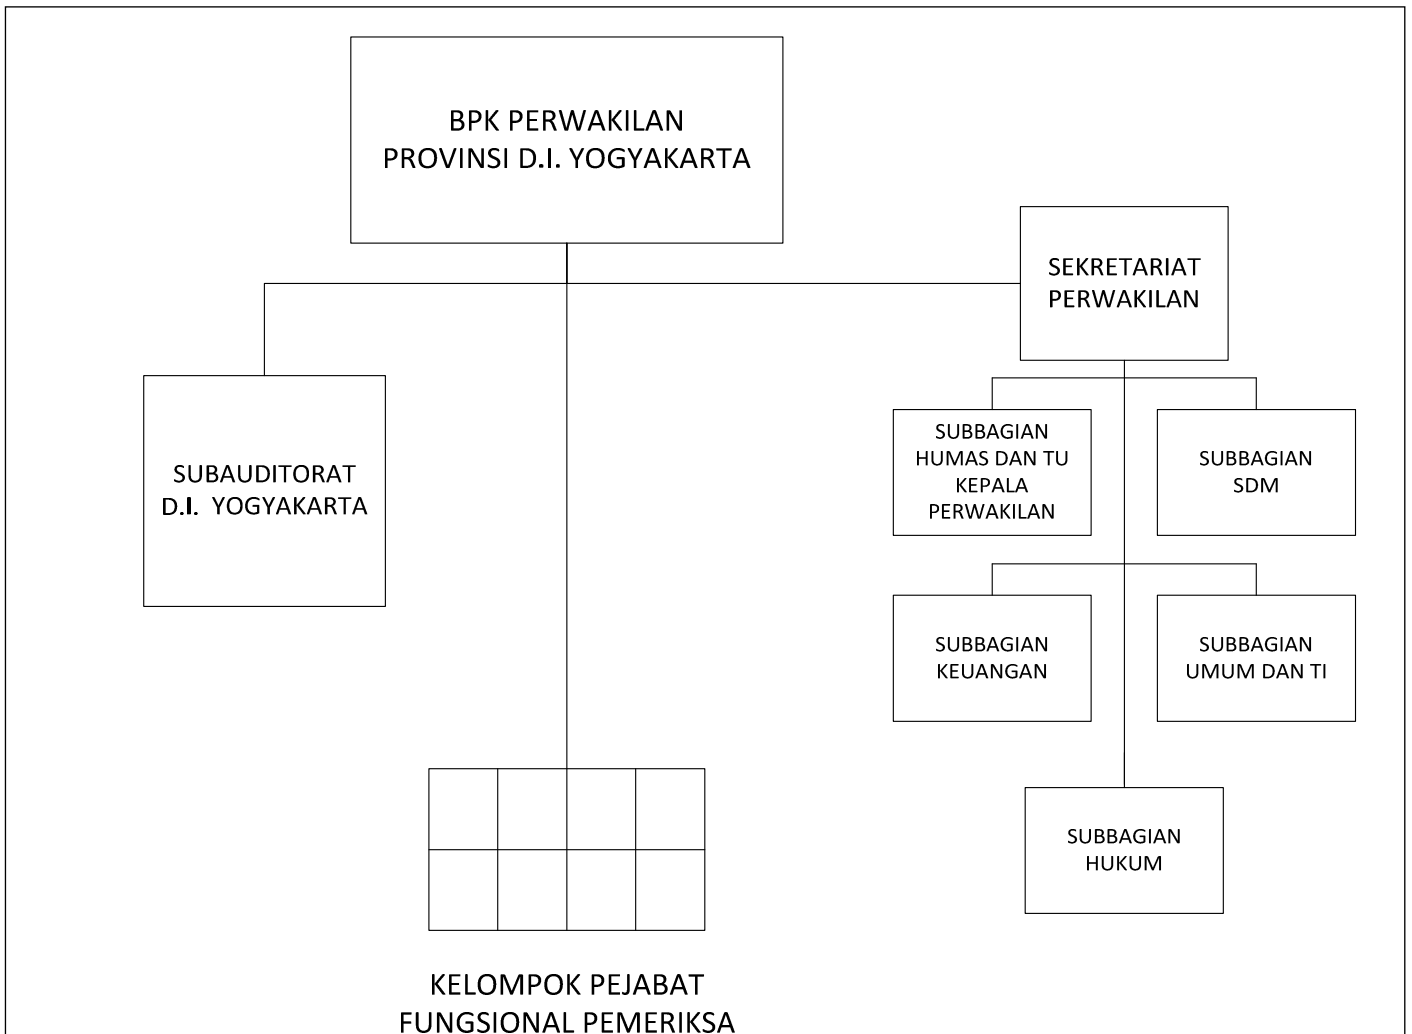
BPK PERWAKILAN
PROVINSI D.I. YOGYAKARTA

SEKRETARIAT
PERWAKILAN

SUBAUDITORAT
D.I. YOGYAKARTA

SUBBAGIAN
HUMAS DAN TU
KEPALA
PERWAKILAN

SUBBAGIAN
SDM

SUBBAGIAN
KEUANGAN

SUBBAGIAN
UMUM DAN TI

SUBBAGIAN
HUKUM

KELOMPOK PEJABAT
FUNGSIONAL PEMERIKSA